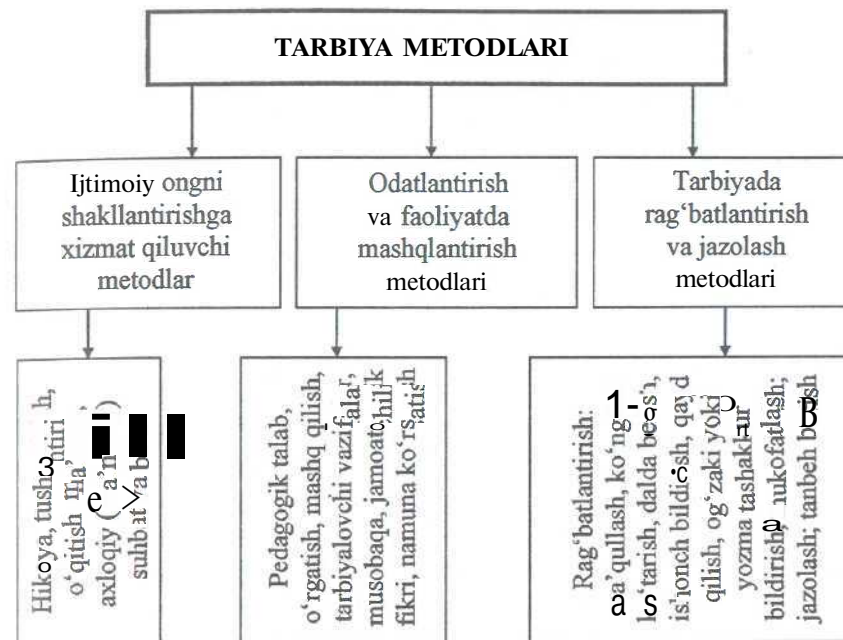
TARBIYA METODLARI

Ijtimoiy ongni shakllantirishga xizmat qiluvchi metodlar

Odatlantirish va faoliyatda mashqlantirish metodlari

Tarbiyada rag'batlantirish va jazolash metodlari

Hikoya, tushuntirish, o'qitish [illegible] axloqiy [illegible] suhbat va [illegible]

Pedagogik talab, o'rgatish, mashq qilish, tarbiyalovchi vazifalar, musobaqa, jamoatchilik fikri, namuna ko'rsatish

Rag'batlantirish: ma'qullash, ko'ngilni ko'tarish, dalda berish, ishonch bildirish, qayd qilish, og'zaki yoki yozma tashakkur bildirish, mukofotlash; jazolash; tanbeh berish